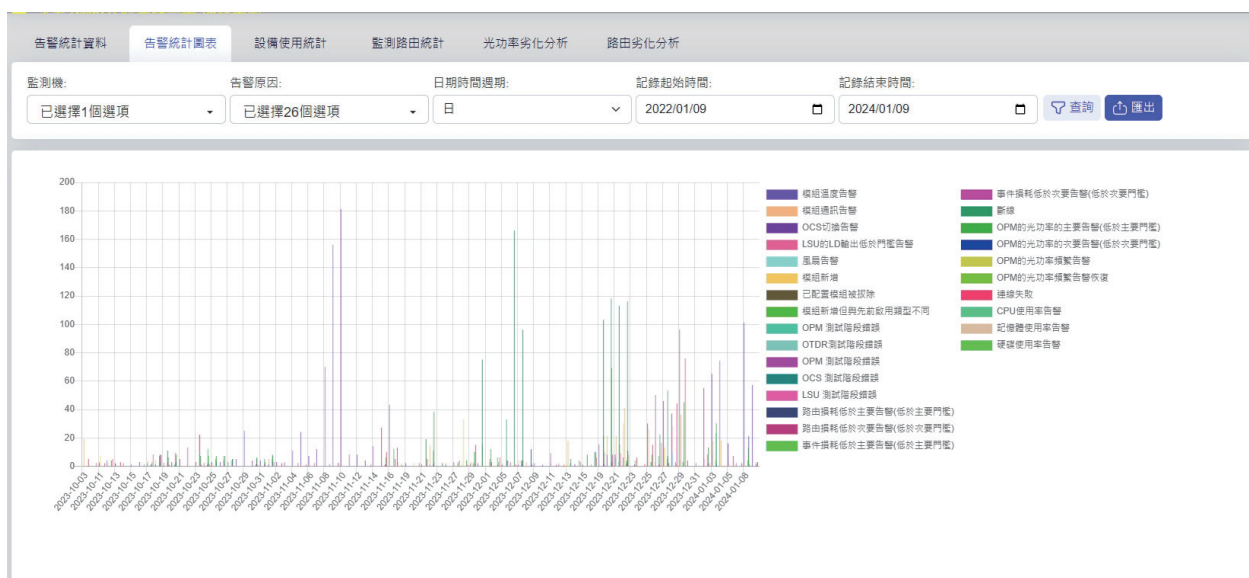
告警統計資料 告警統計圖表 設備使用統計 監測路由統計 光功率劣化分析 路由劣化分析

監測機: 已選擇1個選項
告警原因: 已選擇26個選項
日期時間週期: 日
記錄起始時間: 2022/01/09
記錄結束時間: 2024/01/09
查詢 匯出

200
180
160
140
120
100
80
60
40
20
0

2023-10-03
2023-10-11
2023-10-13
2023-10-15
2023-10-17
2023-10-19
2023-10-21
2023-10-23
2023-10-25
2023-10-27
2023-10-29
2023-10-31
2023-11-02
2023-11-04
2023-11-06
2023-11-08
2023-11-10
2023-11-12
2023-11-14
2023-11-16
2023-11-19
2023-11-21
2023-11-23
2023-11-27
2023-11-29
2023-12-01
2023-12-05
2023-12-07
2023-12-09
2023-12-11
2023-12-13
2023-12-15
2023-12-19
2023-12-21
2023-12-23
2023-12-25
2023-12-27
2023-12-29
2023-12-31
2024-01-03
2024-01-05
2024-01-08

模組溫度告警
模組通訊告警
OCS切換告警
LSU的LD輸出低於門檻告警
風扇告警
模組新增
已配置模組被拔除
模組新增但與先前啟用類型不同
OPM 測試階段錯誤
OTDR測試階段錯誤
OPM 測試階段錯誤
OCS 測試階段錯誤
LSU 測試階段錯誤
路由損耗低於主要告警(低於主要門檻)
路由損耗低於次要告警(低於次要門檻)
事件損耗低於主要告警(低於主要門檻)
事件損耗低於次要告警(低於次要門檻)
斷線
OPM的光功率的主要告警(低於主要門檻)
OPM的光功率的次要告警(低於次要門檻)
OPM的光功率頻繁告警
OPM的光功率頻繁告警恢復
連線失敗
CPU使用率告警
記憶體使用率告警
硬碟使用率告警